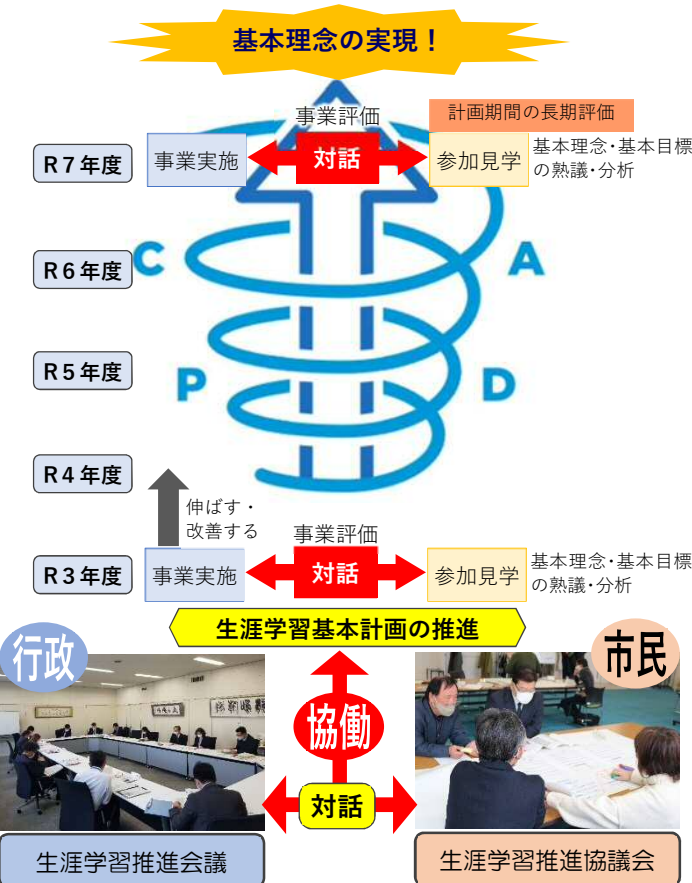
基本理念の実現！

事業評価

計画期間の長期評価

R７年度

事業実施

対話

参加見学

基本理念・基本目標の熟議・分析

R６年度

C

A

R５年度

P

D

R４年度

伸ばす・改善する

事業評価

R３年度

事業実施

対話

参加見学

基本理念・基本目標の熟議・分析

生涯学習基本計画の推進

行政

市民

協働

対話

生涯学習推進会議

生涯学習推進協議会